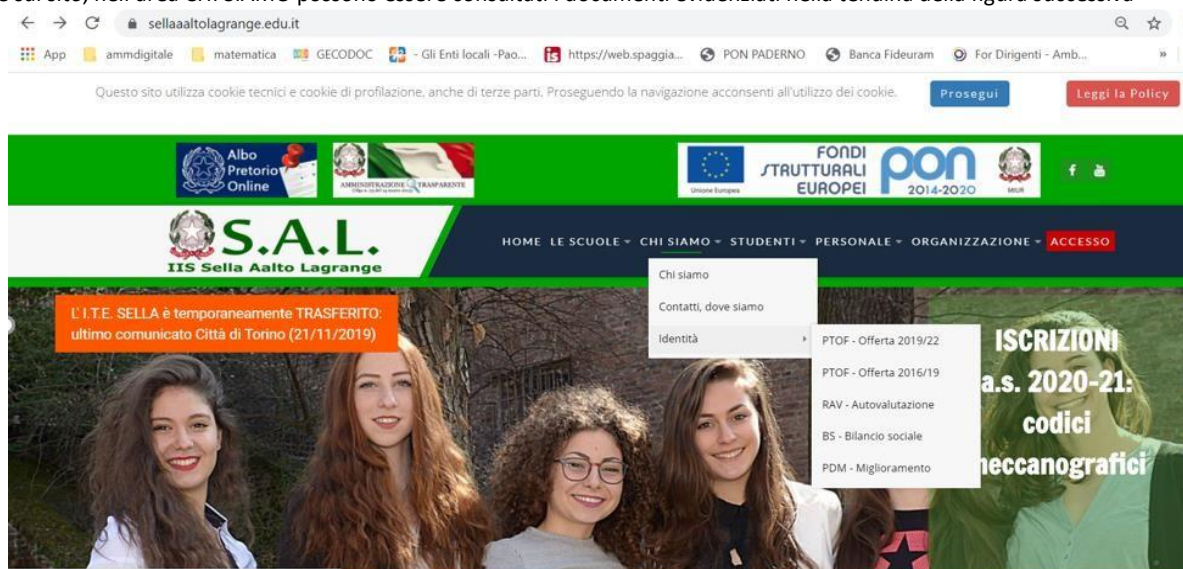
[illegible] sito, nell'area CHI SIAMO possono essere consultati i documenti evidenziati nella tendina della figura successiva

sellaaaltolagrange.edu.it

App ammdigitale matematica GECODOC - Gli Enti locali -Pao... https://web.spaggia... PON PADERNO Banca Fideuram For Dirigenti - Amb... »

Questo sito utilizza cookie tecnici e cookie di profilazione, anche di terze parti. Proseguendo la navigazione acconsenti all'utilizzo dei cookie.

Prosegui

Leggi la Policy

Albo Pretorio Online

AMMINISTRAZIONE TRASPARENTE

Unione Europea

FONDI STRUTTURALI EUROPEI

PON 2014-2020

MIUR

S.A.L.
IIS Sella Aalto Lagrange

HOME LE SCUOLE CHI SIAMO STUDENTI PERSONALE ORGANIZZAZIONE ACCESSO

Chi siamo

Contatti, dove siamo

Identità

PTOF - Offerta 2019/22

PTOF - Offerta 2016/19

RAV - Autovalutazione

BS - Bilancio sociale

PDM - Miglioramento

L' I.T.E. SELLA è temporaneamente TRASFERITO: ultimo comunicato Città di Torino (21/11/2019)

ISCRIZIONI a.s. 2020-21: codici meccanografici